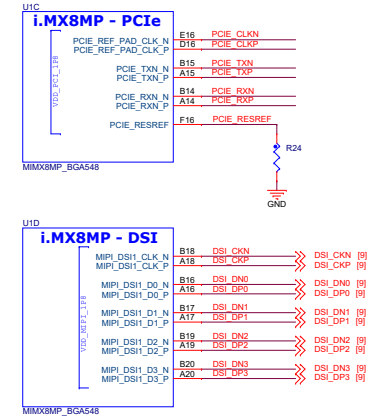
U1C

i.MX8MP - PCIe

PCIE_REF_PAD_CLK_N E16 PCIE_CLKN
PCIE_REF_PAD_CLK_P D16 PCIE_CLKP

PCIE_TXN_N B15 PCIE_TXN
PCIE_TXN_P A15 PCIE_TXP

PCIE_RXN_N B14 PCIE_RXN
PCIE_RXN_P A14 PCIE_RXP

PCIE_RESREF F16 PCIE_RESREF

VDD_PCI_1P8

R24

GND

MIMX8MP_BGA548

U1D

i.MX8MP - DSI

MIPI_DSI1_CLK_N B18 DSI_CKN DSI_CKN [9]
MIPI_DSI1_CLK_P A18 DSI_CKP DSI_CKP [9]

MIPI_DSI1_D0_N B16 DSI_DN0 DSI_DN0 [9]
MIPI_DSI1_D0_P A16 DSI_DP0 DSI_DP0 [9]

MIPI_DSI1_D1_N B17 DSI_DN1 DSI_DN1 [9]
MIPI_DSI1_D1_P A17 DSI_DP1 DSI_DP1 [9]

MIPI_DSI1_D2_N B19 DSI_DN2 DSI_DN2 [9]
MIPI_DSI1_D2_P A19 DSI_DP2 DSI_DP2 [9]

MIPI_DSI1_D3_N B20 DSI_DN3 DSI_DN3 [9]
MIPI_DSI1_D3_P A20 DSI_DP3 DSI_DP3 [9]

VDD_MIPI_1P8

MIMX8MP_BGA548